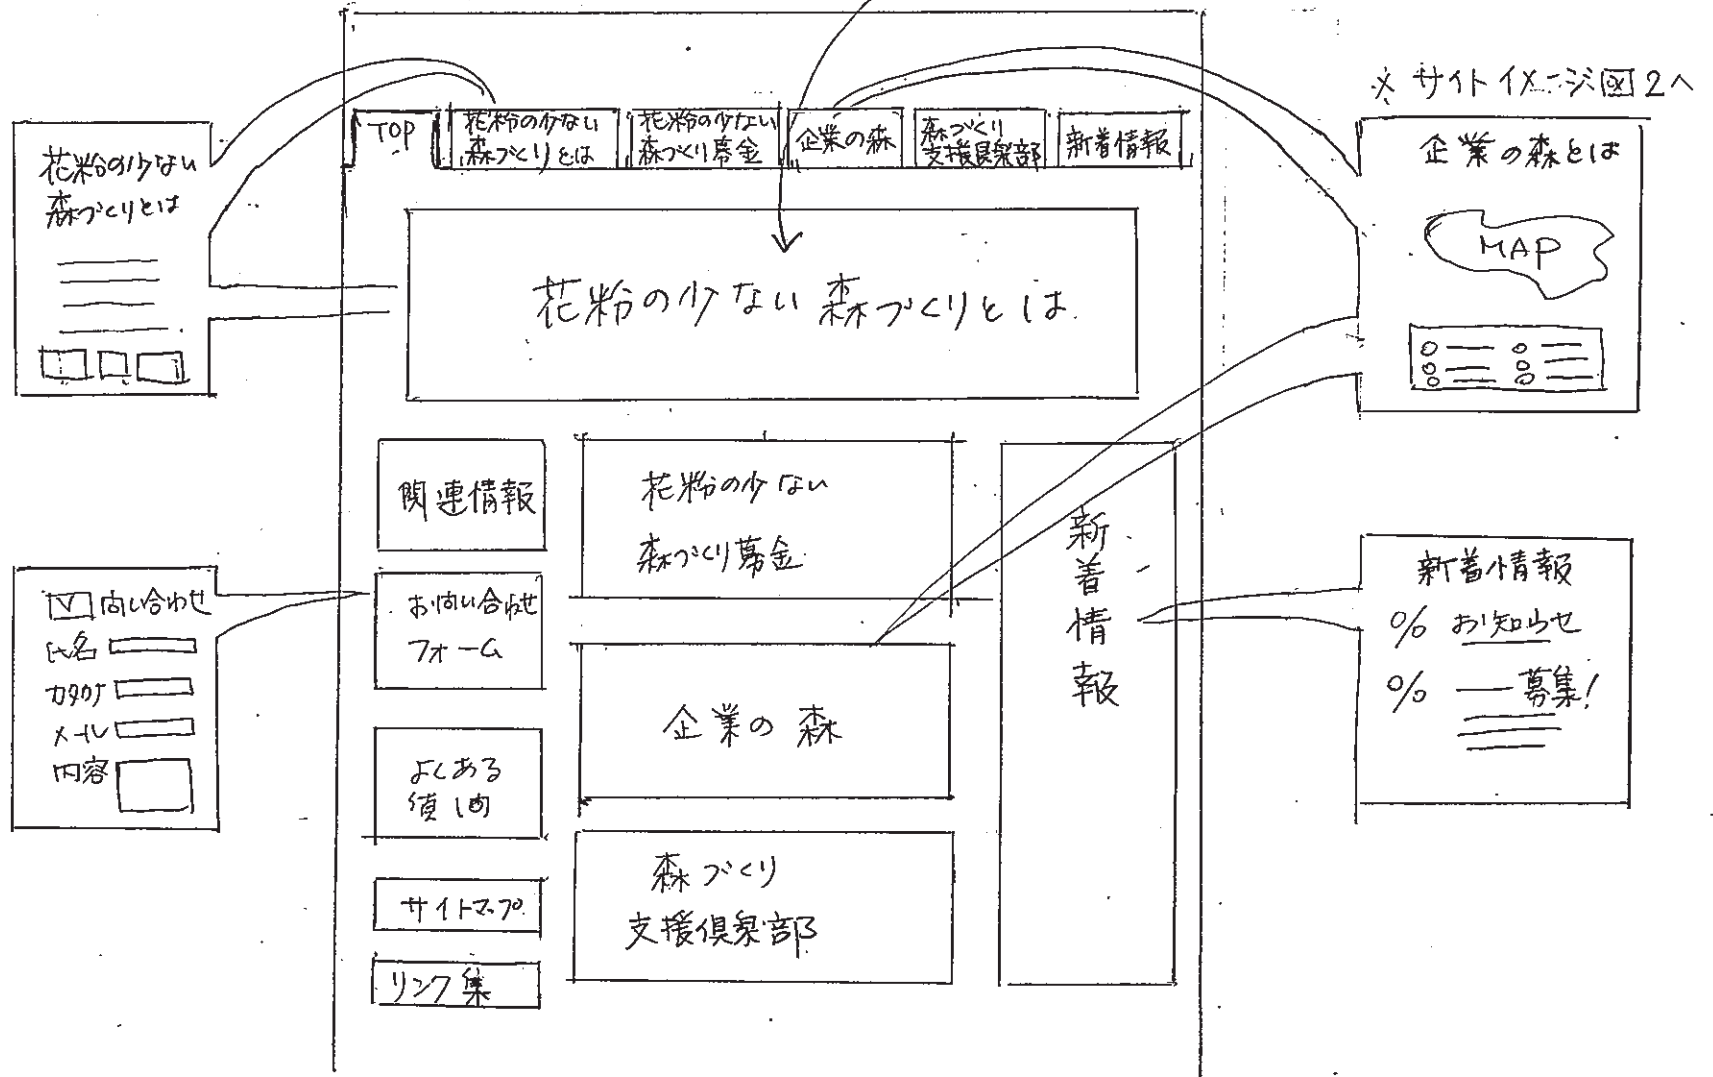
※サイトイメージ図2へ

花粉の少ない森づくりとは

TOP
花粉の少ない森づくりとは
花粉の少ない森づくり募金
企業の森
森づくり支援倶楽部
新着情報

企業の森とは
MAP

花粉の少ない森づくりとは

関連情報
花粉の少ない森づくり募金
新着情報

☑ 問い合わせ
氏名
カタカナ
メール
内容

お問い合わせフォーム

新着情報
% お知らせ
% ー募集!

企業の森

よくある質問

森づくり支援倶楽部

サイトマップ

リンク集